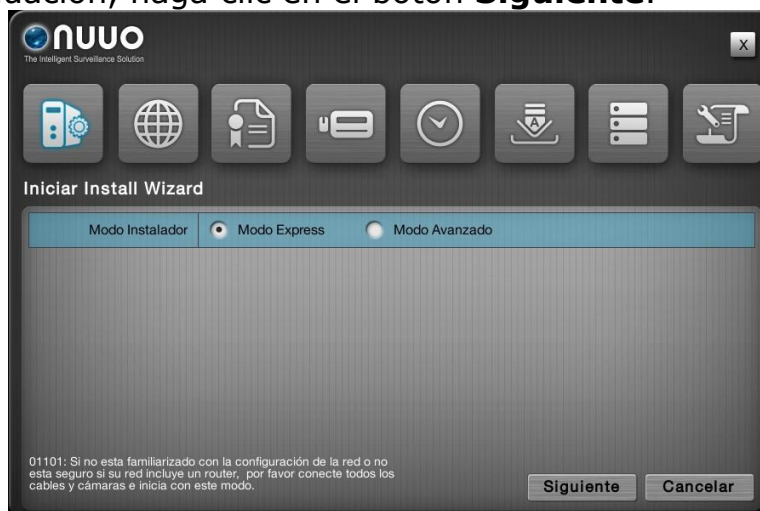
uación, haga clic en el botón **Siguiente**.

NUUO
The Intelligent Surveillance Solution

X

Iniciar Install Wizard

Modo Instalador | Modo Express | Modo Avanzado

01101: Si no esta familiarizado con la configuración de la red o no esta seguro si su red incluye un router, por favor conecte todos los cables y cámaras e inicia con este modo.

Siguiente

Cancelar